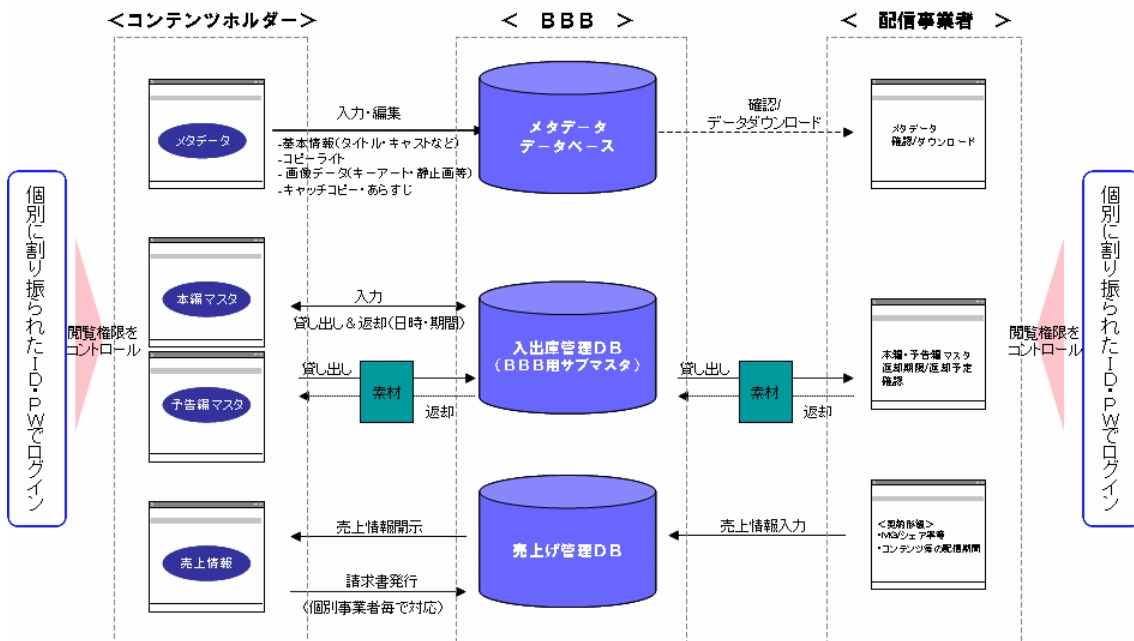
＜コンテンツホルダー＞

＜　ＢＢＢ　＞

＜　配信事業者　＞

個別に割り振られたＩＤ・ＰＷでログイン

閲覧権限をコントロール

メタデータ

入力・編集

-基本情報（タイトル・キャストなど）
-コピーライト
-画像データ（キーアート・静止画等）
-キャッチコピー・あらすじ

メタデータ
データベース

確認/
データダウンロード

メタデータ
確認/ダウンロード

本編マスタ

入力

貸し出し＆返却（日時・期間）

入出庫管理ＤＢ
（ＢＢＢ用サブマスタ）

予告編マスタ

貸し出し

素材

返却

貸し出し

素材

返却

本編・予告編マスタ
返却期限/返却予定
確認

売上情報

売上情報開示

請求書発行

（個別事業者毎で対応）

売上げ管理ＤＢ

売上情報入力

＜契約形態＞
•MG/シェア率等
•コンテンツ毎の配信期間

閲覧権限をコントロール

個別に割り振られたＩＤ・ＰＷでログイン